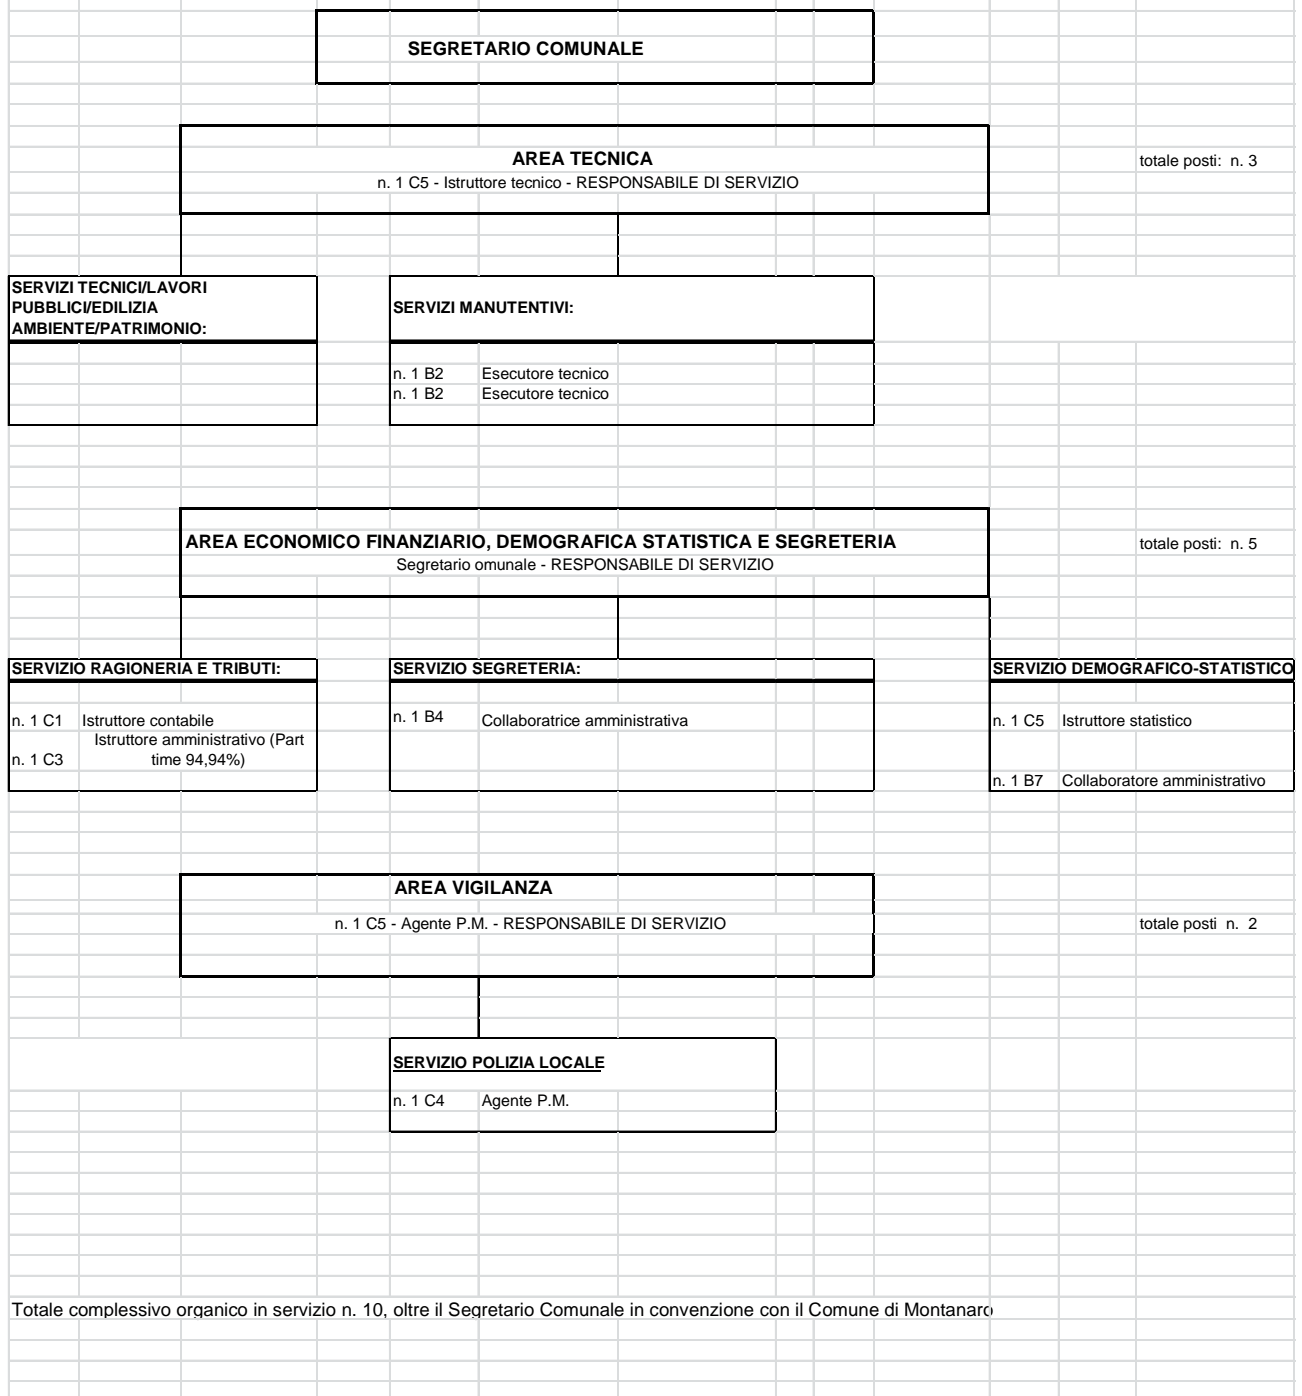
SEGRETARIO COMUNALE

AREA TECNICA
n. 1 C5 - Istruttore tecnico - RESPONSABILE DI SERVIZIO

totale posti: n. 3

SERVIZI TECNICI/LAVORI PUBBLICI/EDILIZIA AMBIENTE/PATRIMONIO:

SERVIZI MANUTENTIVI:

n. 1 B2 Esecutore tecnico
n. 1 B2 Esecutore tecnico

AREA ECONOMICO FINANZIARIO, DEMOGRAFICA STATISTICA E SEGRETERIA
Segretario omunale - RESPONSABILE DI SERVIZIO

totale posti: n. 5

SERVIZIO RAGIONERIA E TRIBUTI:

n. 1 C1 Istruttore contabile
n. 1 C3 Istruttore amministrativo (Part time 94,94%)

SERVIZIO SEGRETERIA:

n. 1 B4 Collaboratrice amministrativa

SERVIZIO DEMOGRAFICO-STATISTICO

n. 1 C5 Istruttore statistico

n. 1 B7 Collaboratore amministrativo

AREA VIGILANZA
n. 1 C5 - Agente P.M. - RESPONSABILE DI SERVIZIO

totale posti n. 2

SERVIZIO POLIZIA LOCALE

n. 1 C4 Agente P.M.

Totale complessivo organico in servizio n. 10, oltre il Segretario Comunale in convenzione con il Comune di Montanar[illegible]